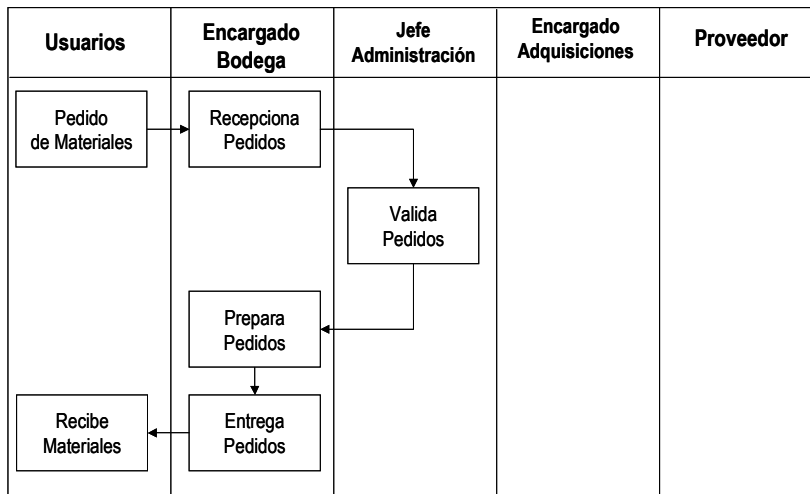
| Usuarios | Encargado Bodega | Jefe Administración | Encargado Adquisiciones | Proveedor |
|---|---|---|---|---|
| Pedido de Materiales | Recepciona Pedidos | | | |
| | | Valida Pedidos | | |
| | Prepara Pedidos | | | |
| Recibe Materiales | Entrega Pedidos | | | |